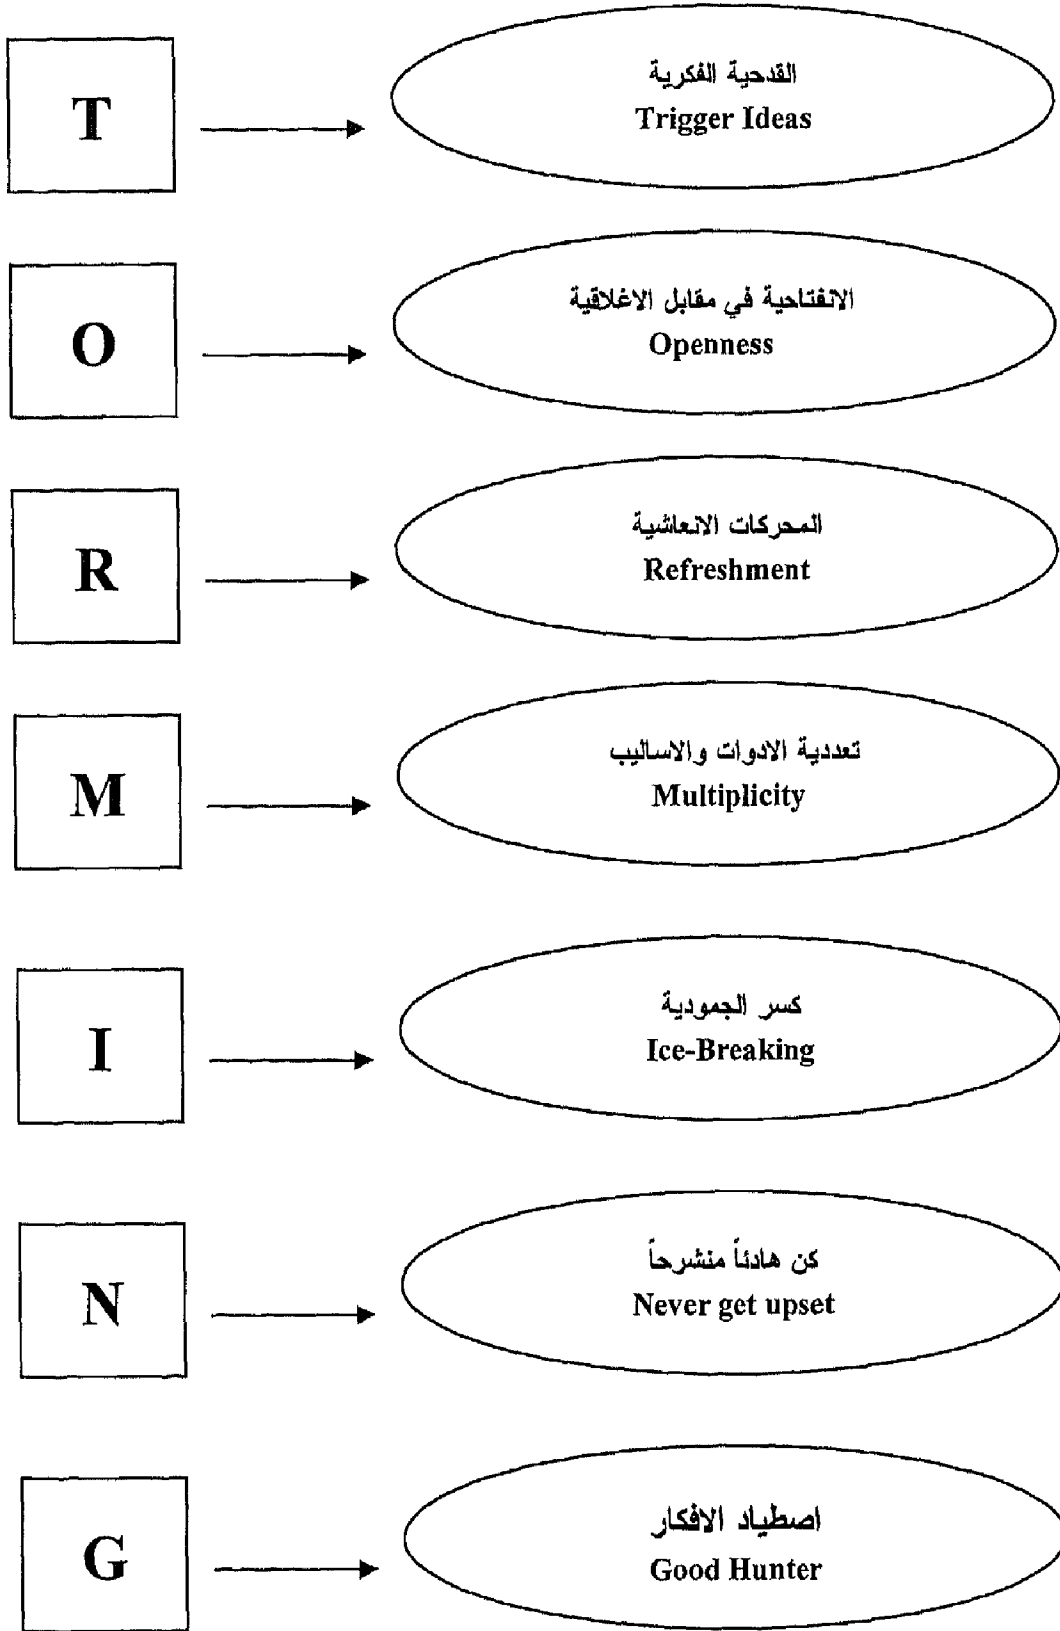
T

القدحية الفكرية
Trigger Ideas

O

الانفتاحية في مقابل الاغلاقية
Openness

R

المحركات الانعاشية
Refreshment

M

تعددية الادوات والاساليب
Multiplicity

I

كسر الجمودية
Ice-Breaking

N

كن هادئاً منشرحاً
Never get upset

G

اصطياد الافكار
Good Hunter